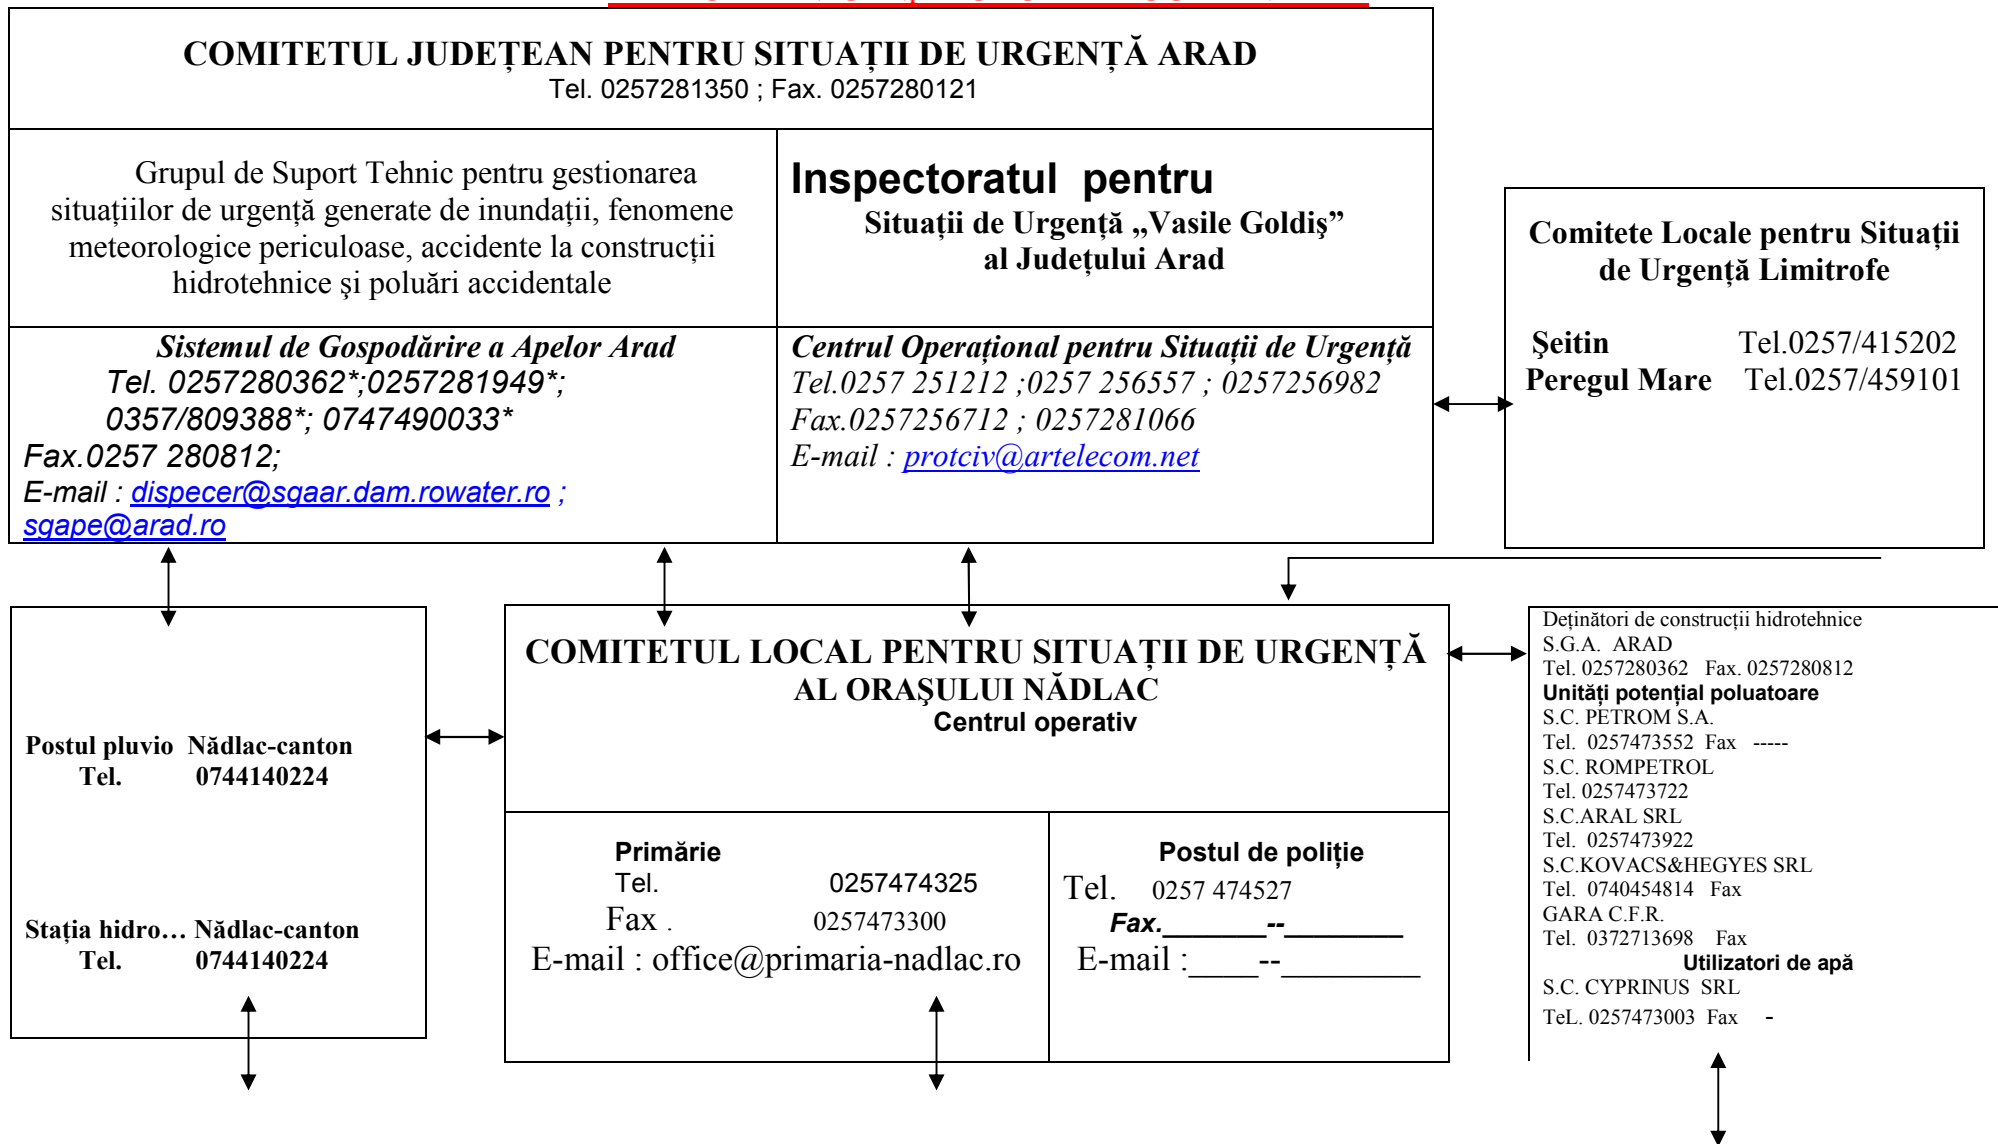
COMITETUL JUDEȚEAN PENTRU SITUAȚII DE URGENȚĂ ARAD
Tel. 0257281350 ; Fax. 0257280121

Grupul de Suport Tehnic pentru gestionarea situațiilor de urgență generate de inundații, fenomene meteorologice periculoase, accidente la construcții hidrotehnice și poluări accidentale

Inspectoratul pentru
Situații de Urgență „Vasile Goldiş” al Județului Arad

Comitete Locale pentru Situații de Urgență Limitrofe

Şeitin Tel.0257/415202
Peregul Mare Tel.0257/459101

Sistemul de Gospodărire a Apelor Arad
Tel. 0257280362*;0257281949*;
0357/809388*; 0747490033*
Fax.0257 280812;
E-mail : dispecer@sgaar.dam.rowater.ro ;
sgape@arad.ro

Centrul Operațional pentru Situații de Urgență
Tel.0257 251212 ;0257 256557 ; 0257256982
Fax.0257256712 ; 0257281066
E-mail : protciv@artelecom.net

Postul pluvio Nădlac-canton
Tel. 0744140224

Stația hidro… Nădlac-canton
Tel. 0744140224

COMITETUL LOCAL PENTRU SITUAȚII DE URGENȚĂ AL ORAŞULUI NĂDLAC
Centrul operativ

Primărie
Tel. 0257474325
Fax . 0257473300
E-mail : office@primaria-nadlac.ro

Postul de poliție
Tel. 0257 474527
Fax.________--________
E-mail :_____--_________

Deținători de construcții hidrotehnice
S.G.A. ARAD
Tel. 0257280362 Fax. 0257280812
Unități potențial poluatoare
S.C. PETROM S.A.
Tel. 0257473552 Fax -----
S.C. ROMPETROL
Tel. 0257473722
S.C.ARAL SRL
Tel. 0257473922
S.C.KOVACS&HEGYES SRL
Tel. 0740454814 Fax
GARA C.F.R.
Tel. 0372713698 Fax
Utilizatori de apă
S.C. CYPRINUS SRL
TeL. 0257473003 Fax -